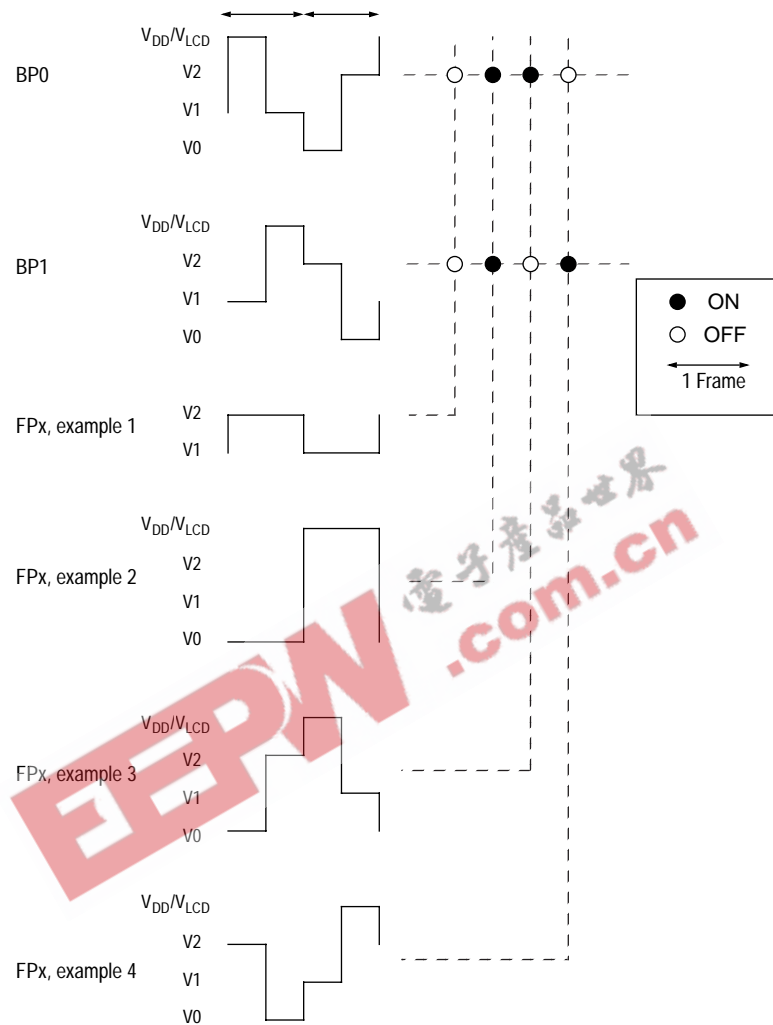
BP0
$V_{DD}/V_{LCD}$
V2
V1
V0

BP1
$V_{DD}/V_{LCD}$
V2
V1
V0

● ON
○ OFF
1 Frame

FPx, example 1
V2
V1

FPx, example 2
$V_{DD}/V_{LCD}$
V2
V1
V0

FPx, example 3
$V_{DD}/V_{LCD}$
V2
V1
V0

FPx, example 4
$V_{DD}/V_{LCD}$
V2
V1
V0

电子产品世界
EEPW.com.cn